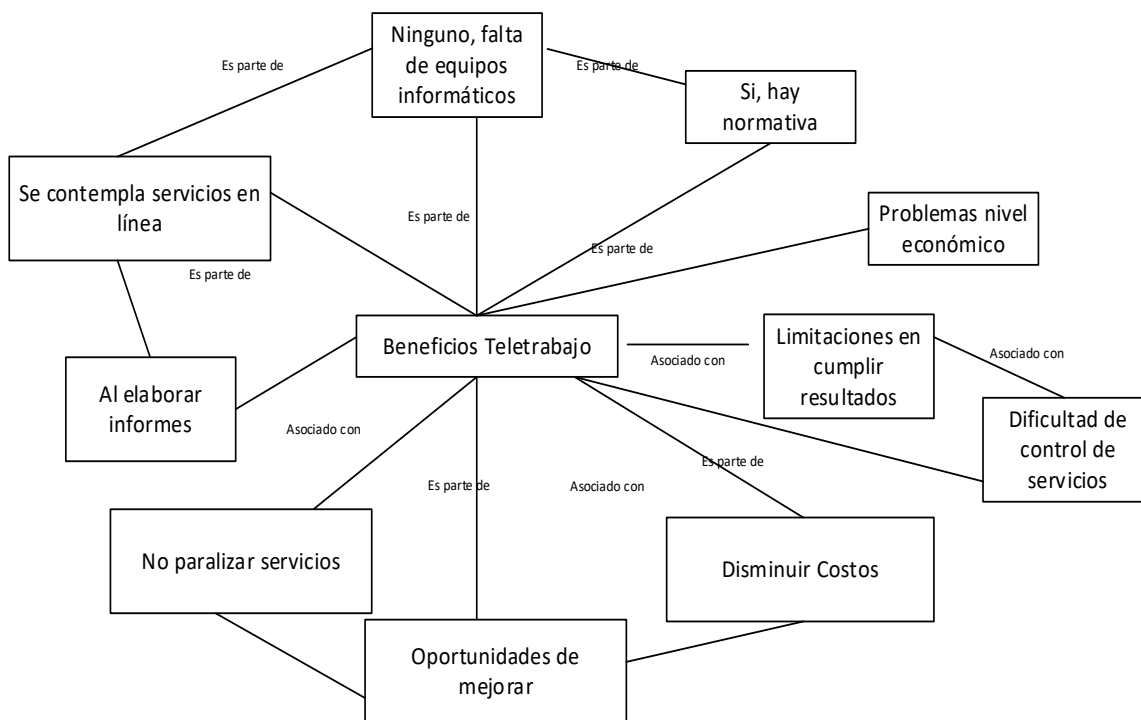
Ninguno, falta de equipos informáticos

Es parte de

Es parte de

Si, hay normativa

Se contempla servicios en línea

Es parte de

Problemas nivel económico

Es parte de

Es parte de

Beneficios Teletrabajo

Asociado con

Limitaciones en cumplir resultados

Asociado con

Al elaborar informes

Asociado con

Dificultad de control de servicios

Es parte de

Es parte de

Asociado con

No paralizar servicios

Disminuir Costos

Oportunidades de mejorar